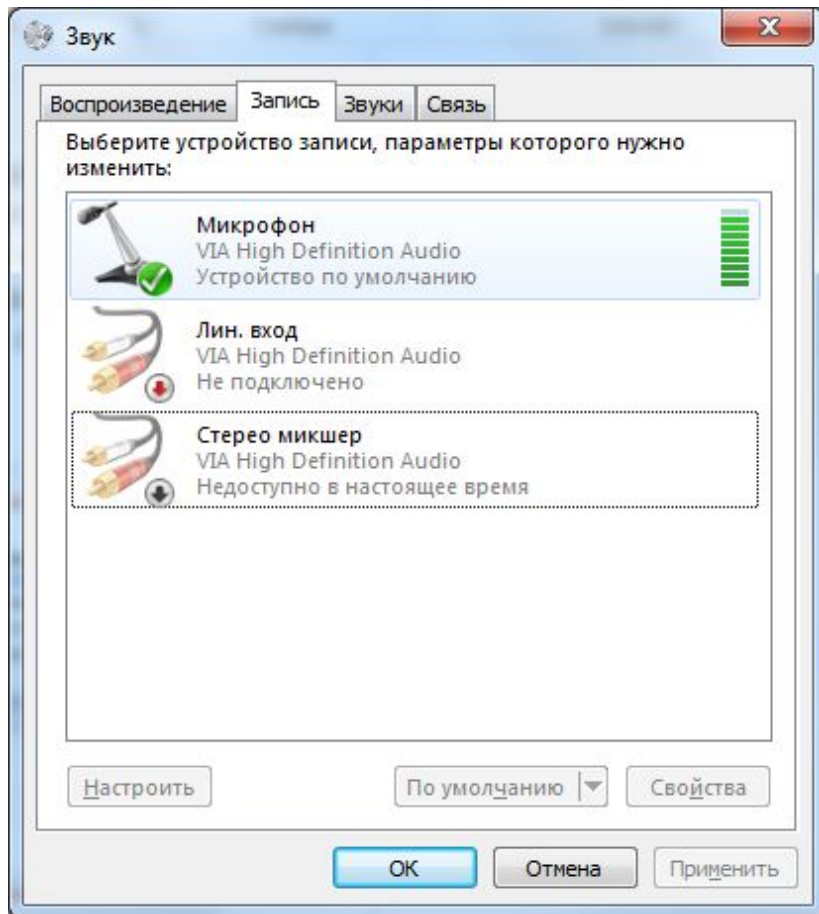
Звук

Воспроизведение | Запись | Звуки | Связь

Выберите устройство записи, параметры которого нужно изменить:

Микрофон
VIA High Definition Audio
Устройство по умолчанию

Лин. вход
VIA High Definition Audio
Не подключено

Стерео микшер
VIA High Definition Audio
Недоступно в настоящее время

Настроить

По умолчанию

Свойства

OK

Отмена

Применить